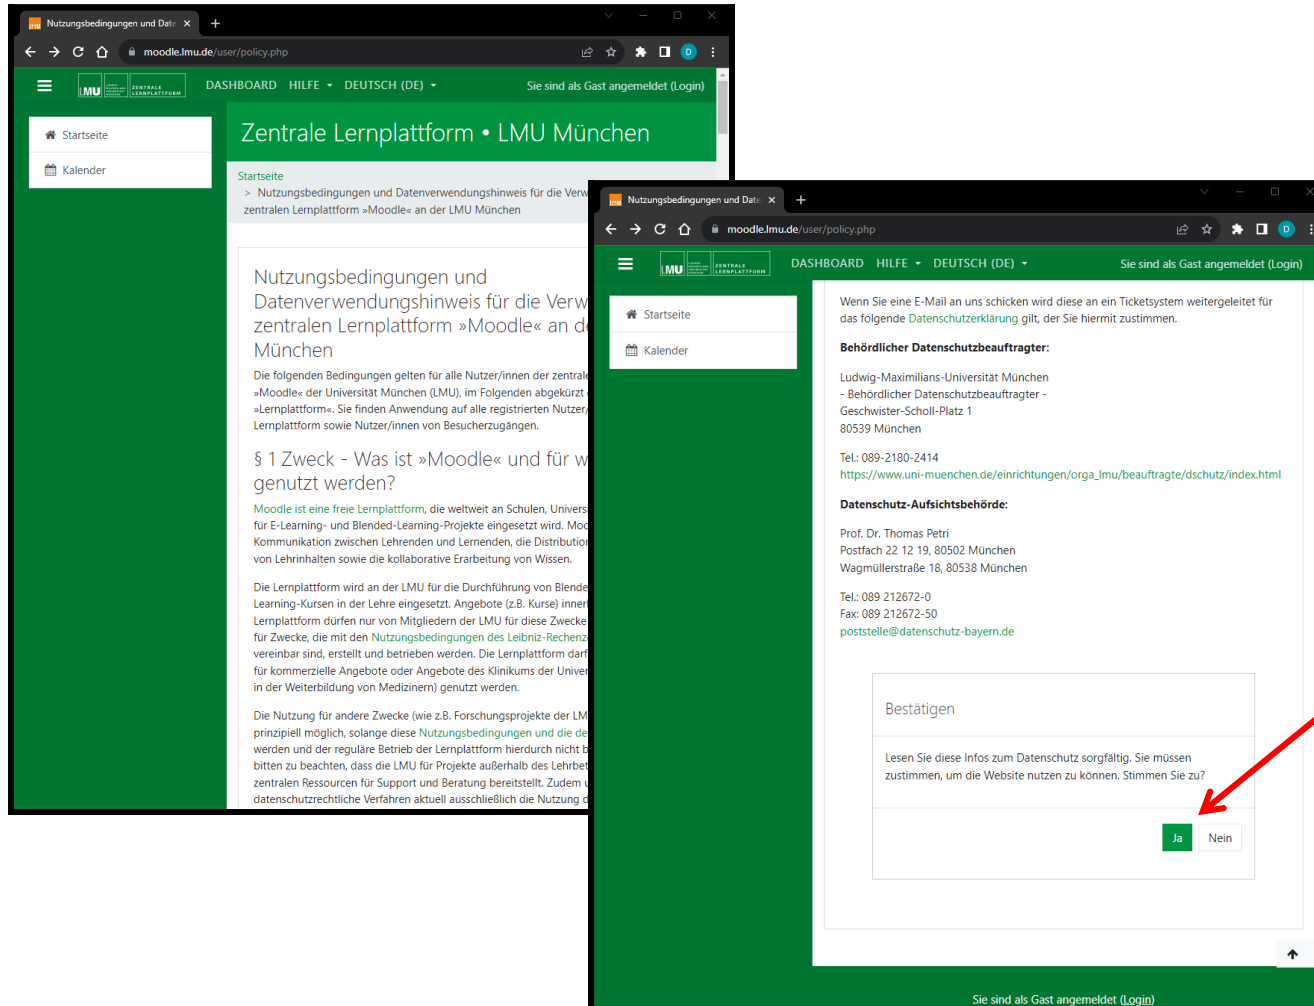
Nutzungsbedingungen und Date ×

moodle.lmu.de/user/policy.php

LMU ZENTRALE LERNPLATTFORM

DASHBOARD HILFE DEUTSCH (DE)

Sie sind als Gast angemeldet (Login)

Startseite

Kalender

Zentrale Lernplattform • LMU München

Startseite
> Nutzungsbedingungen und Datenverwendungshinweis für die Verw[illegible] zentralen Lernplattform »Moodle« an der LMU München

Nutzungsbedingungen und Datenverwendungshinweis für die Verw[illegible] zentralen Lernplattform »Moodle« an d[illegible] München

Die folgenden Bedingungen gelten für alle Nutzer/innen der zentrale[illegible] »Moodle« der Universität München (LMU), im Folgenden abgekürzt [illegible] »Lernplattform«. Sie finden Anwendung auf alle registrierten Nutzer/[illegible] Lernplattform sowie Nutzer/innen von Besucherzugängen.

§ 1 Zweck - Was ist »Moodle« und für w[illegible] genutzt werden?

Moodle ist eine freie Lernplattform, die weltweit an Schulen, Univers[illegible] für E-Learning- und Blended-Learning-Projekte eingesetzt wird. Moo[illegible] Kommunikation zwischen Lehrenden und Lernenden, die Distributio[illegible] von Lehrinhalten sowie die kollaborative Erarbeitung von Wissen.

Die Lernplattform wird an der LMU für die Durchführung von Blende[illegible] Learning-Kursen in der Lehre eingesetzt. Angebote (z.B. Kurse) inner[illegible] Lernplattform dürfen nur von Mitgliedern der LMU für diese Zwecke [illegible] für Zwecke, die mit den Nutzungsbedingungen des Leibniz-Rechenz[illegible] vereinbar sind, erstellt und betrieben werden. Die Lernplattform darf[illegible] für kommerzielle Angebote oder Angebote des Klinikums der Univer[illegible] in der Weiterbildung von Medizinern) genutzt werden.

Die Nutzung für andere Zwecke (wie z.B. Forschungsprojekte der LM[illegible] prinzipiell möglich, solange diese Nutzungsbedingungen und die de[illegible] werden und der reguläre Betrieb der Lernplattform hierdurch nicht b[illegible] bitten zu beachten, dass die LMU für Projekte außerhalb des Lehrbet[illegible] zentralen Ressourcen für Support und Beratung bereitstellt. Zudem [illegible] datenschutzrechtliche Verfahren aktuell ausschließlich die Nutzung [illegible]

Nutzungsbedingungen und Date ×

moodle.lmu.de/user/policy.php

LMU ZENTRALE LERNPLATTFORM

DASHBOARD HILFE DEUTSCH (DE)

Sie sind als Gast angemeldet (Login)

Startseite

Kalender

Wenn Sie eine E-Mail an uns schicken wird diese an ein Ticketsystem weitergeleitet für das folgende Datenschutzerklärung gilt, der Sie hiermit zustimmen.

Behördlicher Datenschutzbeauftragter:

Ludwig-Maximilians-Universität München
- Behördlicher Datenschutzbeauftragter -
Geschwister-Scholl-Platz 1
80539 München

Tel.: 089-2180-2414
https://www.uni-muenchen.de/einrichtungen/orga_lmu/beauftragte/dschutz/index.html

Datenschutz-Aufsichtsbehörde:

Prof. Dr. Thomas Petri
Postfach 22 12 19, 80502 München
Wagmüllerstraße 18, 80538 München

Tel.: 089 212672-0
Fax: 089 212672-50
poststelle@datenschutz-bayern.de

Bestätigen

Lesen Sie diese Infos zum Datenschutz sorgfältig. Sie müssen zustimmen, um die Website nutzen zu können. Stimmen Sie zu?

Ja Nein

Sie sind als Gast angemeldet (Login)